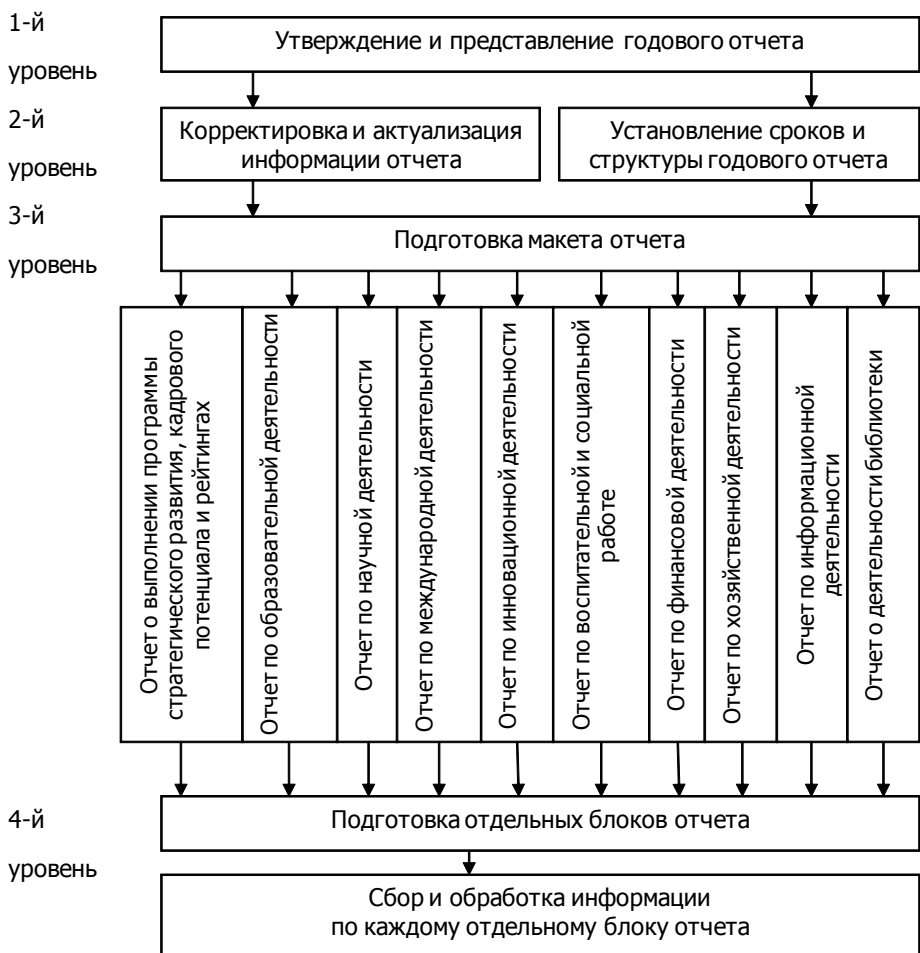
1-й уровень

Утверждение и представление годового отчета

2-й уровень

Корректировка и актуализация информации отчета

Установление сроков и структуры годового отчета

3-й уровень

Подготовка макета отчета

Отчет о выполнении программы стратегического развития, кадрового потенциала и рейтингах

Отчет по образовательной деятельности

Отчет по научной деятельности

Отчет по международной деятельности

Отчет по инновационной деятельности

Отчет по воспитательной и социальной работе

Отчет по финансовой деятельности

Отчет по хозяйственной деятельности

Отчет по информационной деятельности

Отчет о деятельности библиотеки

4-й уровень

Подготовка отдельных блоков отчета

Сбор и обработка информации по каждому отдельному блоку отчета